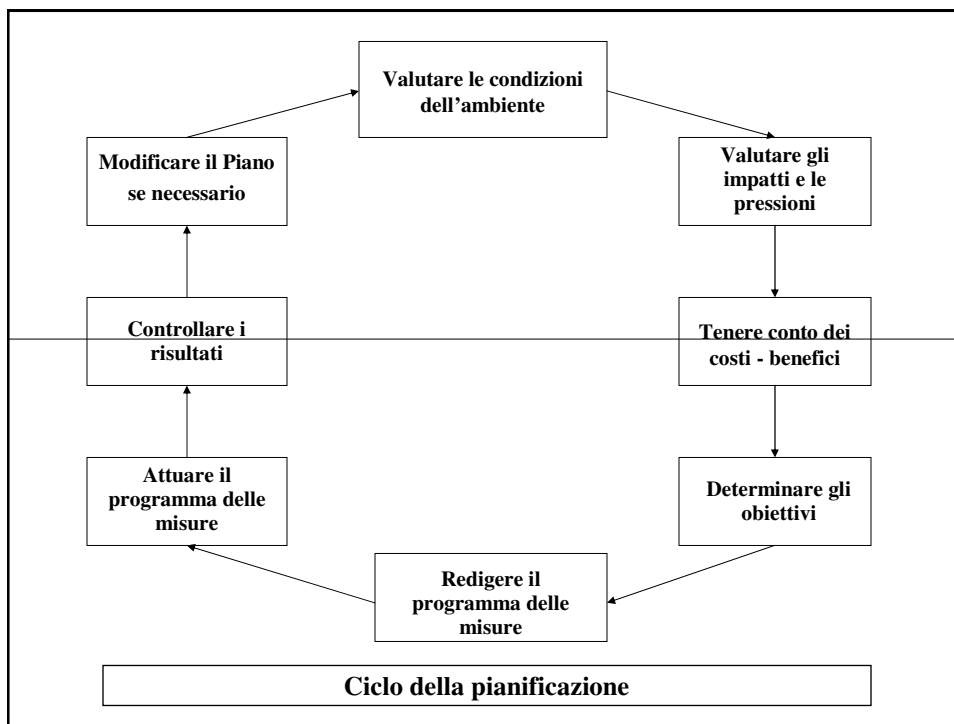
Valutare le condizioni dell'ambiente

Valutare gli impatti e le pressioni

Tenere conto dei costi - benefici

Determinare gli obiettivi

Redigere il programma delle misure

Attuare il programma delle misure

Controllare i risultati

Modificare il Piano se necessario

Ciclo della pianificazione